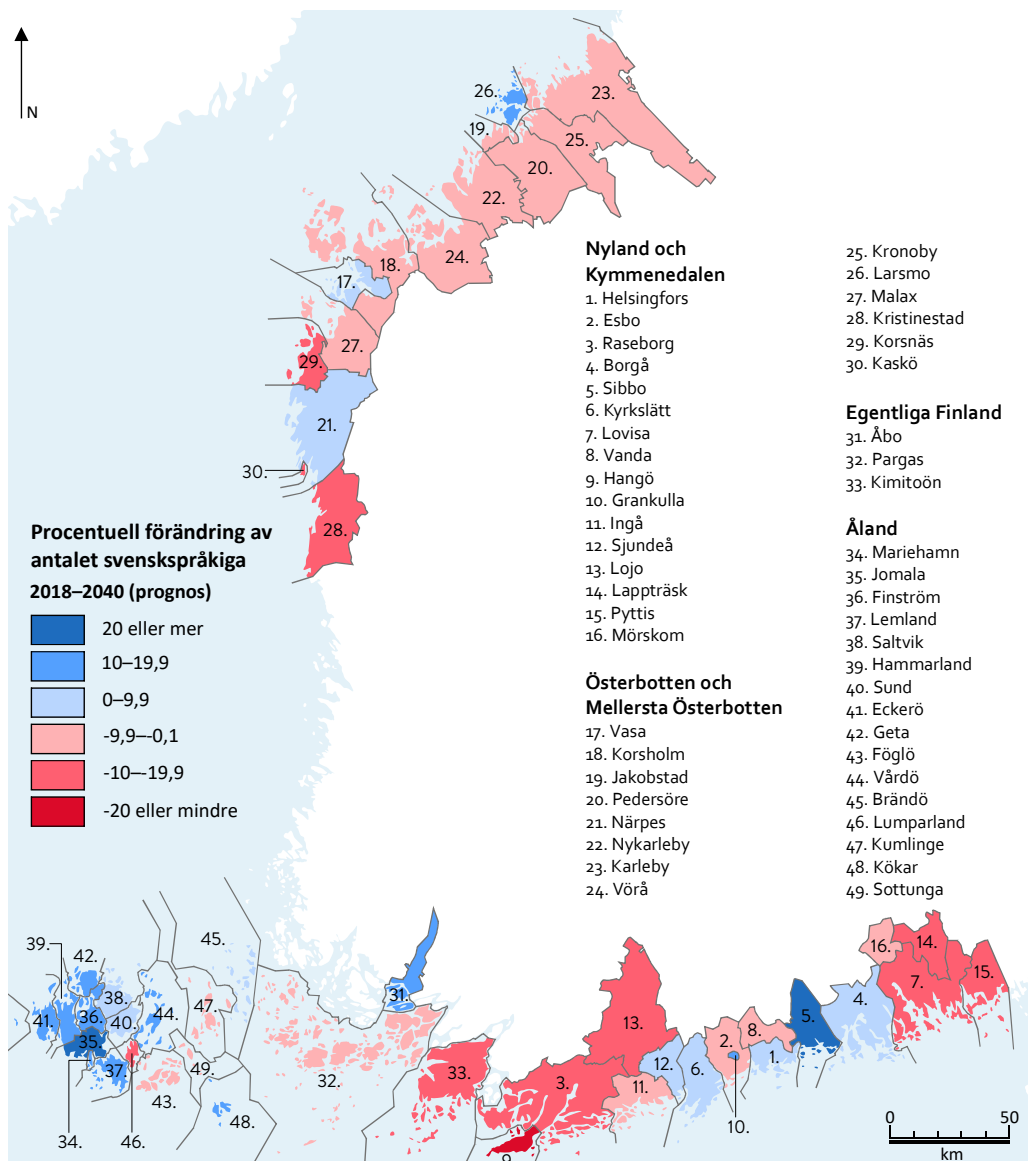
N

26.
23.
19.
25.
20.
22.
24.
18.
17.
29.
27.
21.
30.
28.

Procentuell förändring av antalet svenskspråkiga 2018–2040 (prognos)

20 eller mer
10–19,9
0–9,9
-9,9–-0,1
-10—19,9
-20 eller mindre

Nyland och Kymmenedalen
1. Helsingfors
2. Esbo
3. Raseborg
4. Borgå
5. Sibbo
6. Kyrkslätt
7. Lovisa
8. Vanda
9. Hangö
10. Grankulla
11. Ingå
12. Sjundeå
13. Lojo
14. Lappträsk
15. Pyttis
16. Mörskom

Österbotten och Mellersta Österbotten
17. Vasa
18. Korsholm
19. Jakobstad
20. Pedersöre
21. Närpes
22. Nykarleby
23. Karleby
24. Vörå
25. Kronoby
26. Larsmo
27. Malax
28. Kristinestad
29. Korsnäs
30. Kaskö

Egentliga Finland
31. Åbo
32. Pargas
33. Kimitoön

Åland
34. Mariehamn
35. Jomala
36. Finström
37. Lemland
38. Saltvik
39. Hammarland
40. Sund
41. Eckerö
42. Geta
43. Föglö
44. Vårdö
45. Brändö
46. Lumparland
47. Kumlinge
48. Kökar
49. Sottunga

39.
42.
45.
38.
41.
36.
40.
44.
47.
35.
37.
49.
43.
48.
34.
46.
31.
32.
33.
3.
9.
13.
11.
12.
6.
2.
8.
1.
10.
5.
4.
16.
14.
7.
15.

0
50
km